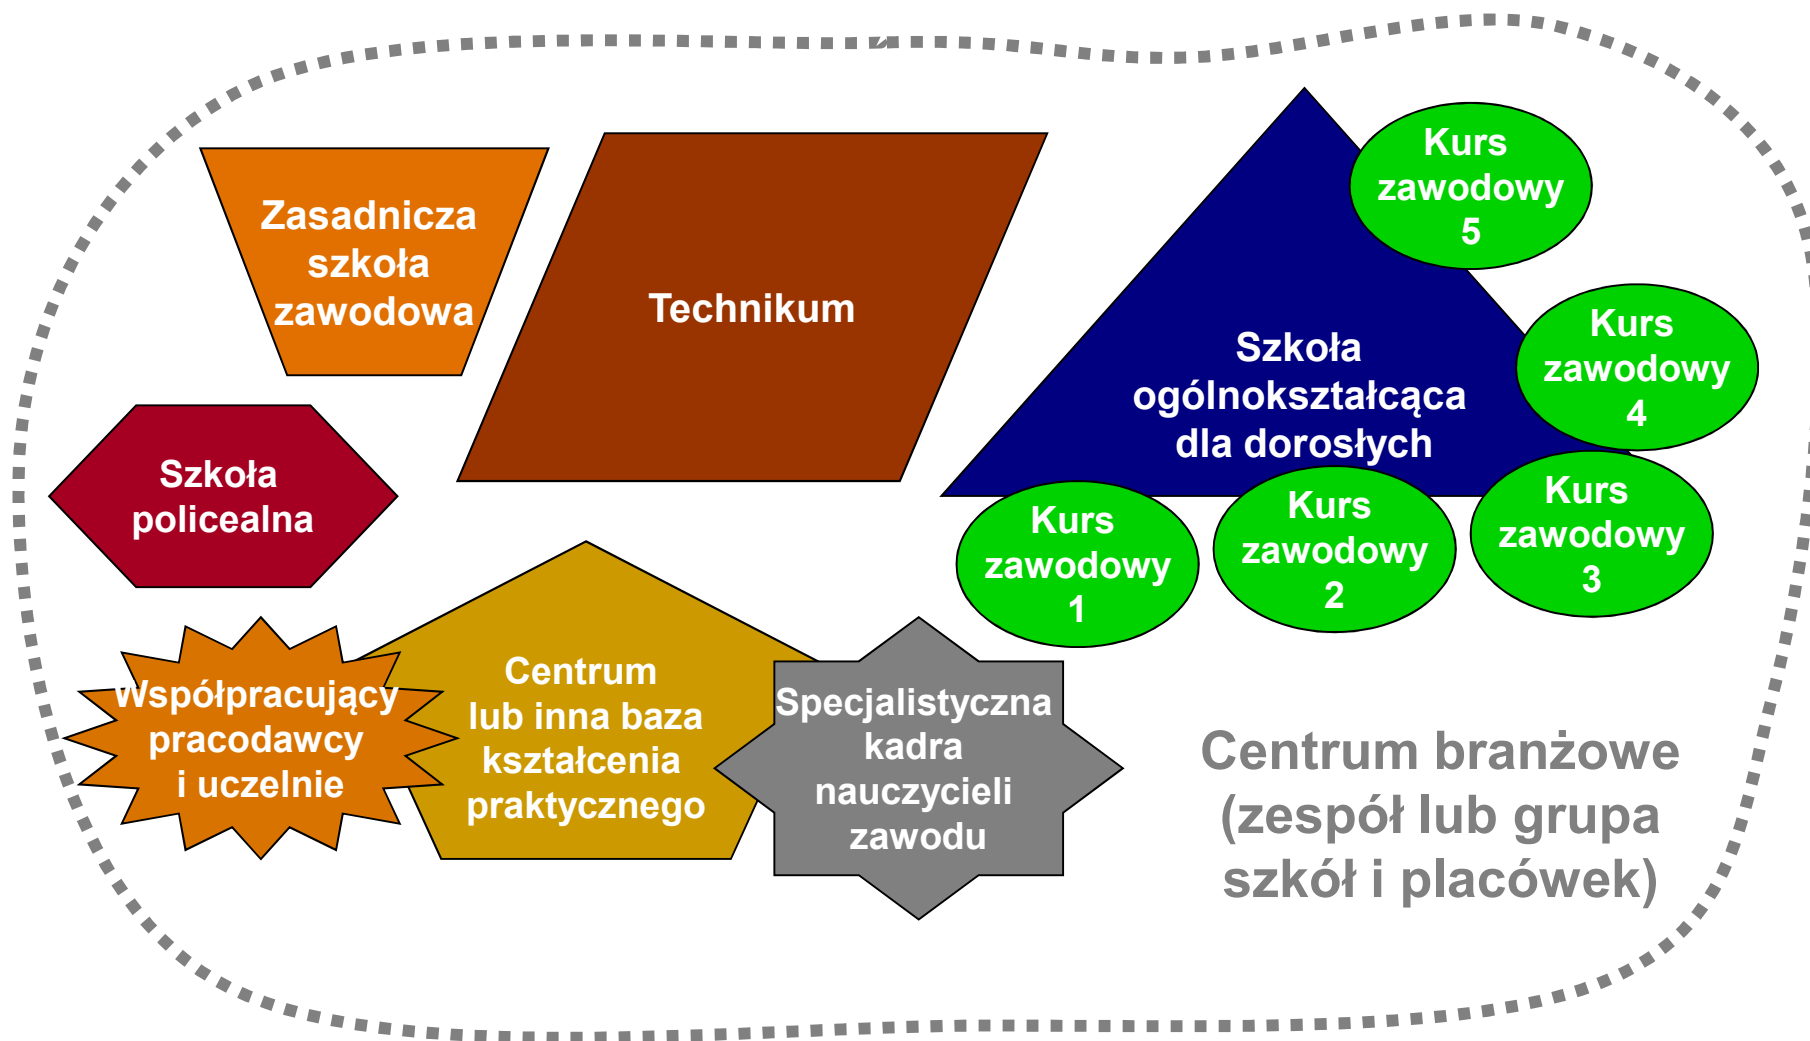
Zasadnicza szkoła zawodowa

Technikum

Szkoła ogólnokształcąca dla dorosłych

Kurs zawodowy 5

Kurs zawodowy 4

Kurs zawodowy 3

Kurs zawodowy 2

Kurs zawodowy 1

Szkoła policealna

Współpracujący pracodawcy i uczelnie

Centrum lub inna baza kształcenia praktycznego

Specjalistyczna kadra nauczycieli zawodu

Centrum branżowe (zespół lub grupa szkół i placówek)